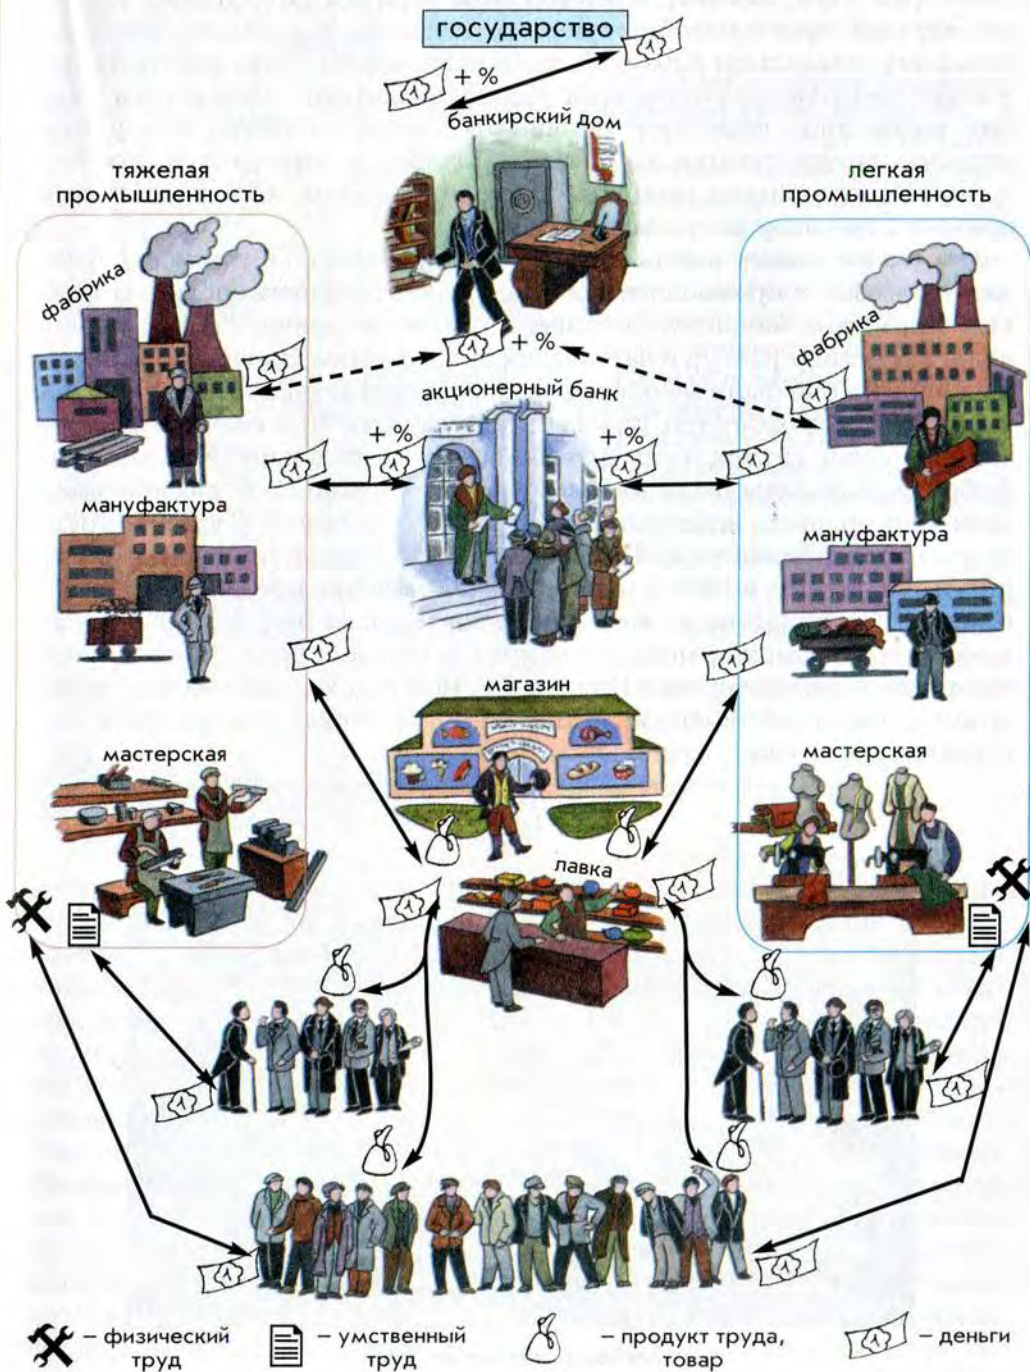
государство

+ %

банкирский дом

тяжелая промышленность

легкая промышленность

фабрика

фабрика

+ %

акционерный банк

+ %

+ %

мануфактура

мануфактура

магазин

мастерская

мастерская

лавка

– физический труд

– умственный труд

– продукт труда, товар

– деньги